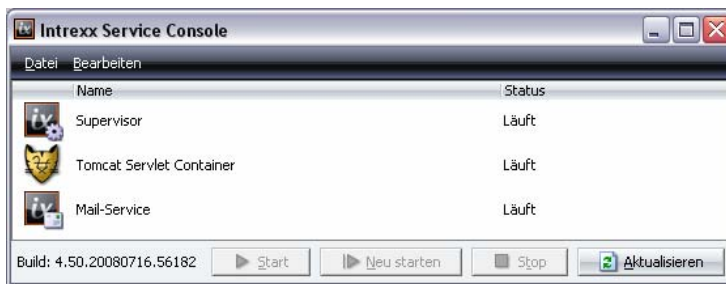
Intrexx Service Console

Datei Bearbeiten

| Name | Status |
|---|---|
| Supervisor | Läuft |
| Tomcat Servlet Container | Läuft |
| Mail-Service | Läuft |

Build: 4.50.20080716.56182 Start Neu starten Stop Aktualisieren